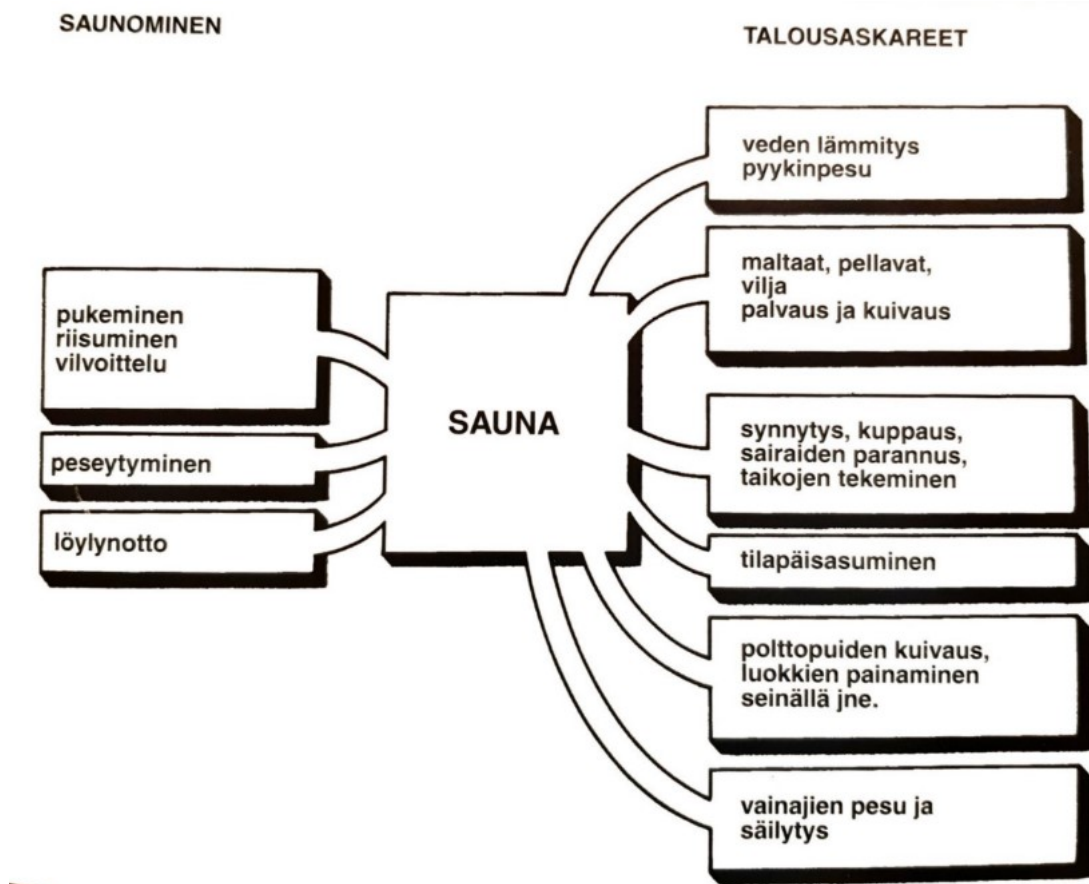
SAUNOMINEN

TALOUSASKAREET

pukeminen
riisuminen
vilvoittelu

peseytyminen

löylynotto

SAUNA

veden lämmitys
pyykinpesu

maltaat, pellavat, vilja
palvaus ja kuivaus

synnytys, kuppaus, sairaiden parannus, taikojen tekeminen

tilapäisasuminen

polttopuiden kuivaus, luokkien painaminen seinällä jne.

vainajien pesu ja säilytys